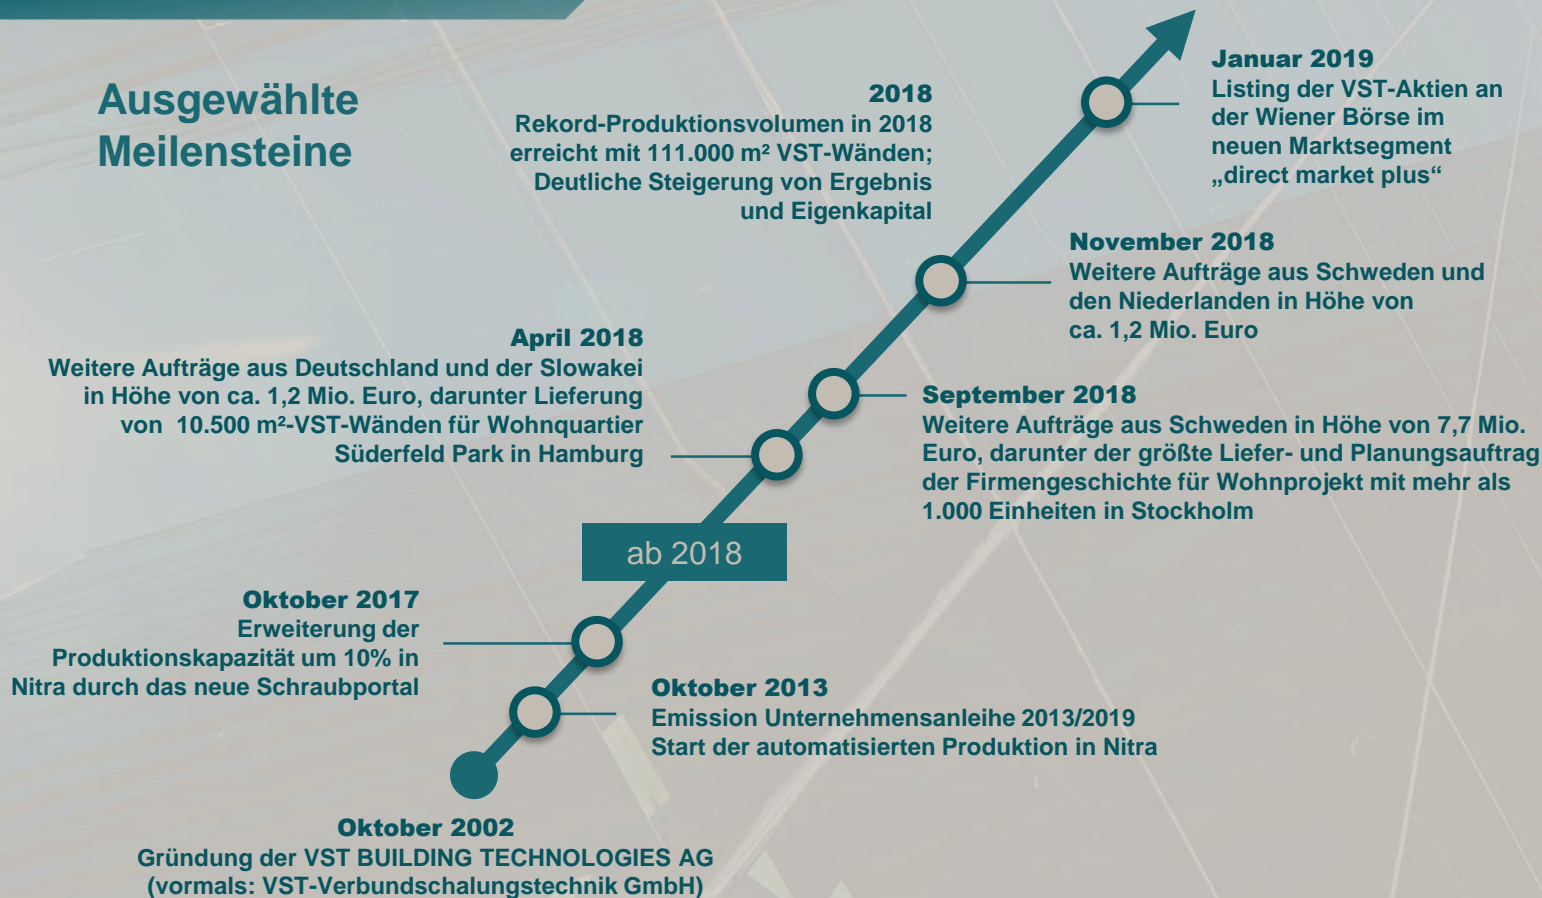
Ausgewählte Meilensteine

2018
Rekord-Produktionsvolumen in 2018 erreicht mit 111.000 m² VST-Wänden; Deutliche Steigerung von Ergebnis und Eigenkapital

Januar 2019
Listing der VST-Aktien an der Wiener Börse im neuen Marktsegment „direct market plus“

November 2018
Weitere Aufträge aus Schweden und den Niederlanden in Höhe von ca. 1,2 Mio. Euro

April 2018
Weitere Aufträge aus Deutschland und der Slowakei in Höhe von ca. 1,2 Mio. Euro, darunter Lieferung von 10.500 m²-VST-Wänden für Wohnquartier Süderfeld Park in Hamburg

September 2018
Weitere Aufträge aus Schweden in Höhe von 7,7 Mio. Euro, darunter der größte Liefer- und Planungsauftrag der Firmengeschichte für Wohnprojekt mit mehr als 1.000 Einheiten in Stockholm

ab 2018

Oktober 2017
Erweiterung der Produktionskapazität um 10% in Nitra durch das neue Schraubportal

Oktober 2013
Emission Unternehmensanleihe 2013/2019
Start der automatisierten Produktion in Nitra

Oktober 2002
Gründung der VST BUILDING TECHNOLOGIES AG (vormals: VST-Verbundschalungstechnik GmbH)